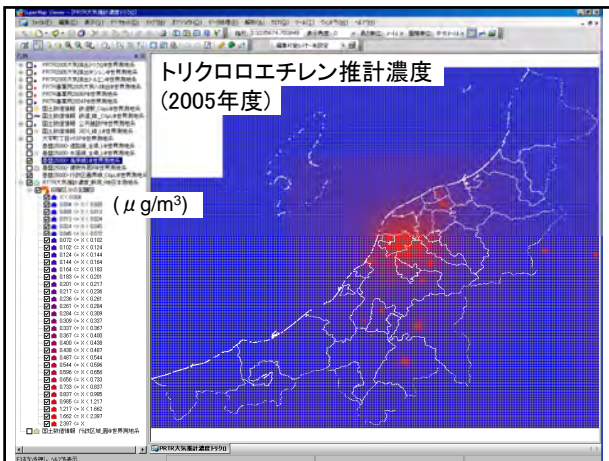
トリクロロエチレン推計濃度
(2005年度)

($\mu$ g/m$^3$)

SuperMap Viewer - [PRTR大気推計濃度トリクロ]

0.072 <= X < 0.102
0.102 <= X < 0.124
0.124 <= X < 0.144
0.144 <= X < 0.164
0.164 <= X < 0.183
0.183 <= X < 0.201
0.201 <= X < 0.217
0.217 <= X < 0.236
0.236 <= X < 0.261
0.261 <= X < 0.284
0.284 <= X < 0.309
0.309 <= X < 0.337
0.337 <= X < 0.367
0.367 <= X < 0.400
0.400 <= X < 0.438
0.438 <= X < 0.487
0.487 <= X < 0.544
0.544 <= X < 0.596
0.596 <= X < 0.656
0.656 <= X < 0.733
0.733 <= X < 0.837
0.837 <= X < 0.965
0.965 <= X < 1.217
1.217 <= X < 1.662
1.662 <= X < 2.397
2.397 <= X

PRTR大気推計濃度トリクロ